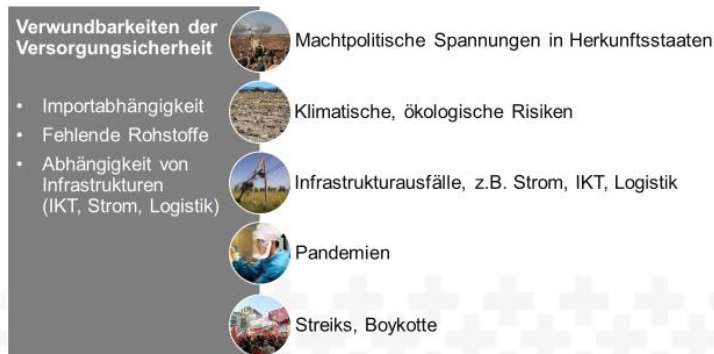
Verwundbarkeiten der Versorgungsicherheit

• Importabhängigkeit
• Fehlende Rohstoffe
• Abhängigkeit von Infrastrukturen (IKT, Strom, Logistik)

Machtpolitische Spannungen in Herkunftsstaaten

Klimatische, ökologische Risiken

Infrastrukturausfälle, z.B. Strom, IKT, Logistik

Pandemien

Streiks, Boykotte